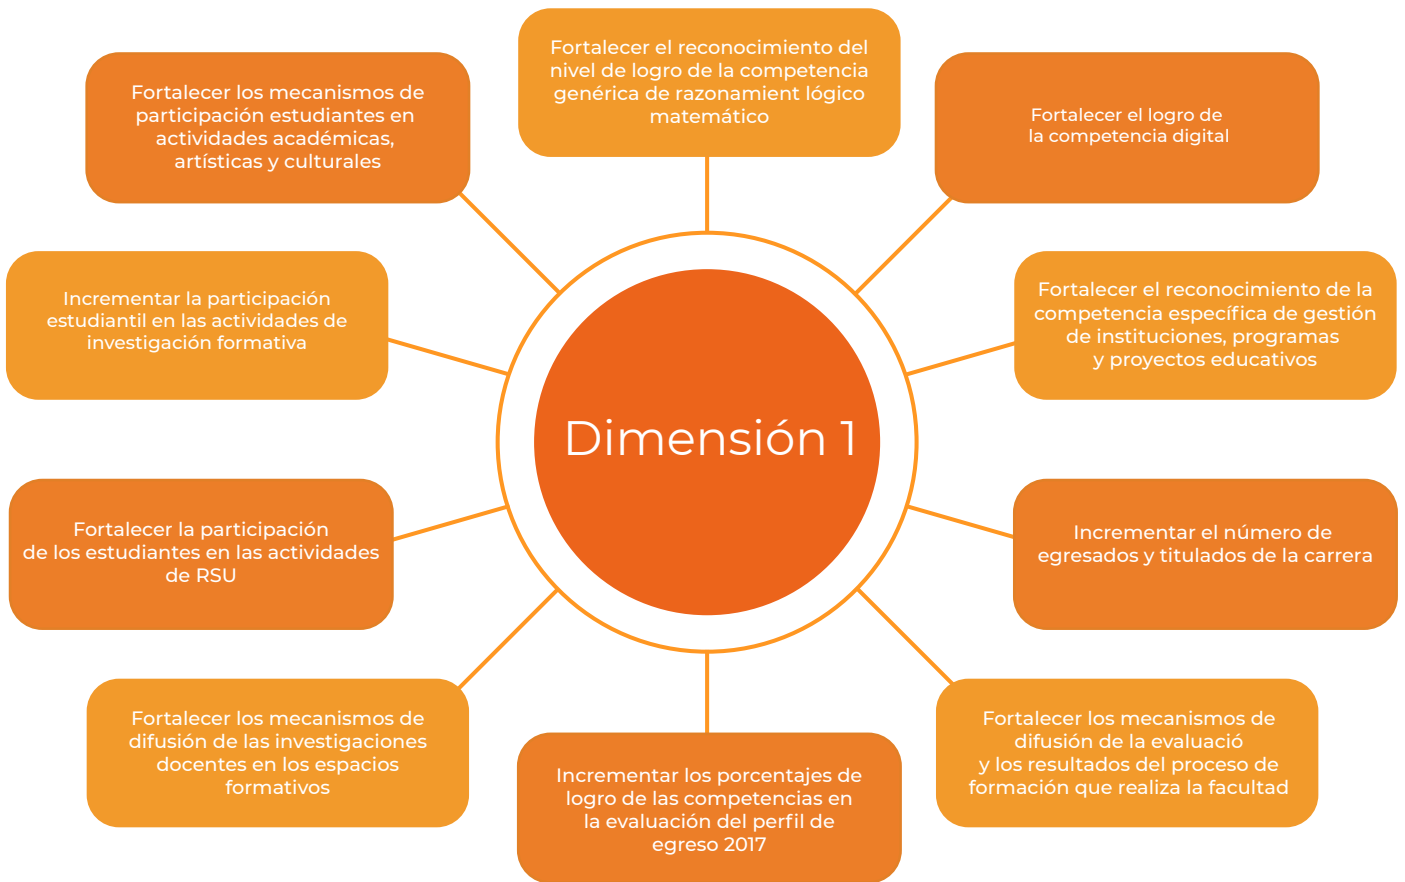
Fortalecer el reconocimiento del nivel de logro de la competencia genérica de razonamient lógico matemático

Fortalecer los mecanismos de participación estudiantes en actividades académicas, artísticas y culturales

Fortalecer el logro de la competencia digital

Incrementar la participación estudiantil en las actividades de investigación formativa

Fortalecer el reconocimiento de la competencia específica de gestión de instituciones, programas y proyectos educativos

Dimensión 1

Fortalecer la participación de los estudiantes en las actividades de RSU

Incrementar el número de egresados y titulados de la carrera

Fortalecer los mecanismos de difusión de las investigaciones docentes en los espacios formativos

Fortalecer los mecanismos de difusión de la evaluació y los resultados del proceso de formación que realiza la facultad

Incrementar los porcentajes de logro de las competencias en la evaluación del perfil de egreso 2017